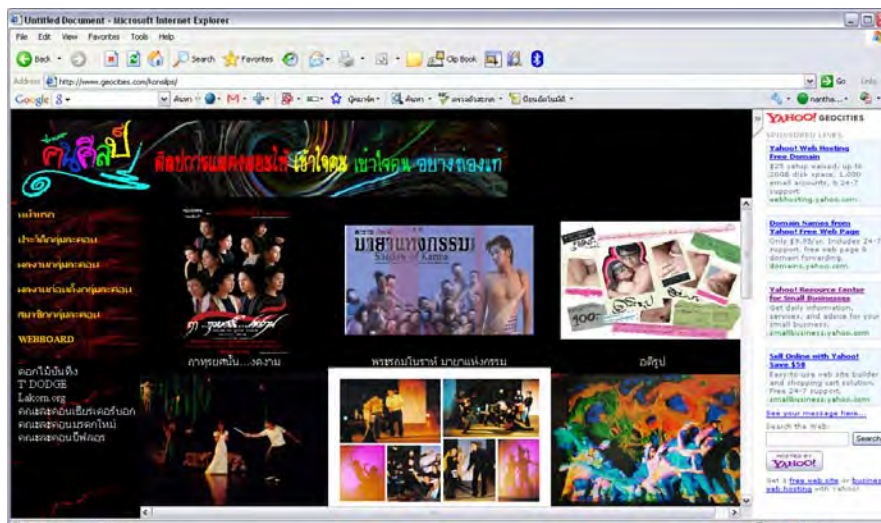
Untitled Document - Microsoft Internet Explorer

File Edit View Favorites Tools Help

Back Search Favorites Clip Book

Address http://www.geocities.com/konsilpa/

Go Links

Google

YAHOO! GEOCITIES

SPONSORED LINKS

Yahoo! Web Hosting Free Domain
$25 setup waived, up to 2008 disk space, 1,000 email accounts, & 24-7 support.
webhosting.yahoo.com

Domain Names from Yahoo! Free Web Page
Only $9.95/yr. Includes 24-7 support, free web page & domain forwarding.
domains.yahoo.com

Yahoo! Resource Center for Small Businesses
Get daily information, services, and advice for your small business.
smallbusiness.yahoo.com

Sell Online with Yahoo! Save $50
Easy-to-use web site builder and shopping cart solution. Free 24-7 support.
smallbusiness.yahoo.com

See your message here...

Search the Web:

Search

HOSTED BY YAHOO!

Get a free web site or business web hosting with Yahoo!

คนศิลป์

ศิลปะการแสดงละครให้ เข้าใจคน เข้าใจตน อย่างถ่องแท้

หน้าแรก
ประวัติกลุ่มละคอน
ผลงานกลุ่มละคอน
ผลงานก่อนตั้งกลุ่มละคอน
สมาชิกกลุ่มละคอน
WEBBOARD

ดอกไม้บันเทิง
T' DODGE
Lakorn.org
คณะละคอนเรียงเคอร์นอก
คณะละคอนมรดกใหม่
คณะละคอนบีฟลอร์

ภาพุรุษพันงาม...งดงาม

พระชนกโมราห์ มายาแห่งกรรม

Shadow of Karma

อสัญป

มายาแห่งกรรม